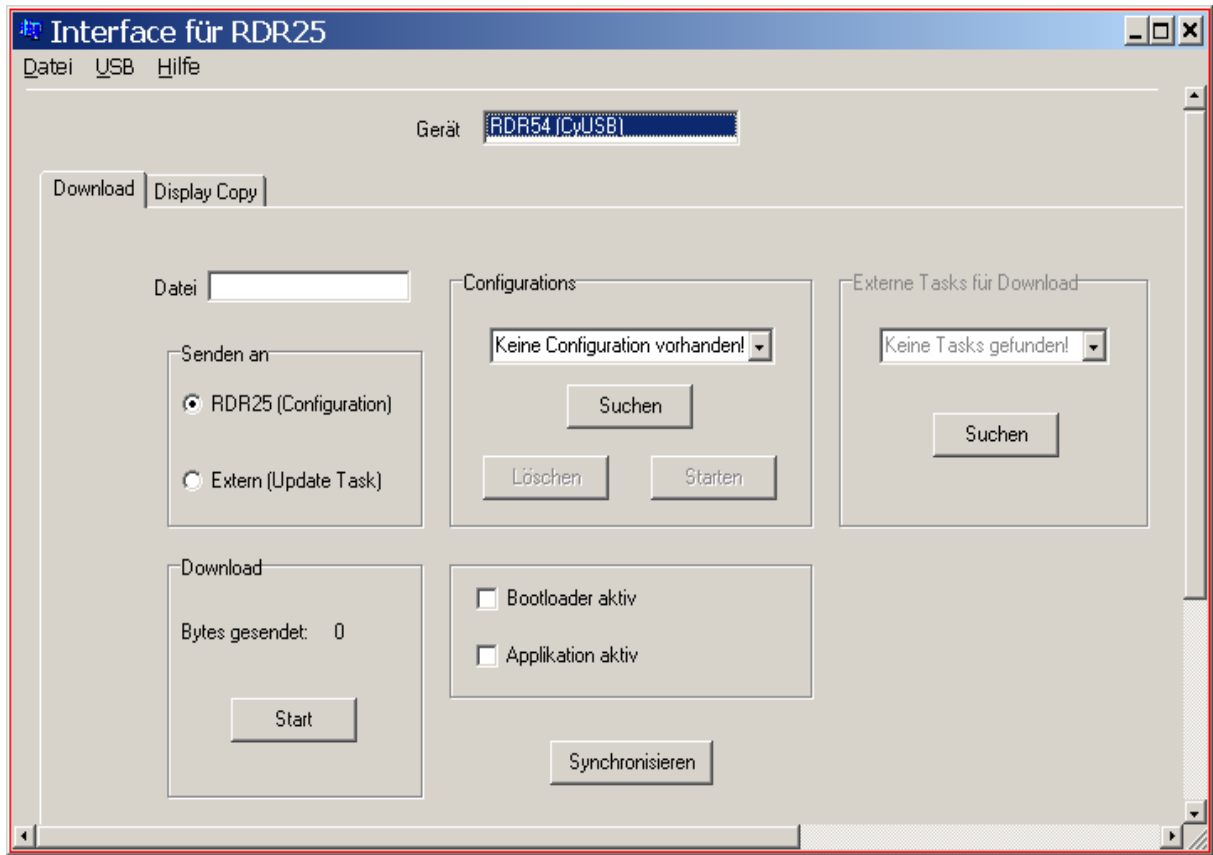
Interface für RDR25

Datei USB Hilfe

Gerät RDR54 (CyUSB)

Download Display Copy

Datei

Senden an

RDR25 (Configuration)

Extern (Update Task)

Configurations

Keine Configuration vorhanden!

Suchen

Löschen Starten

Externe Tasks für Download

Keine Tasks gefunden!

Suchen

Download

Bytes gesendet: 0

Start

Bootloader aktiv

Applikation aktiv

Synchronisieren